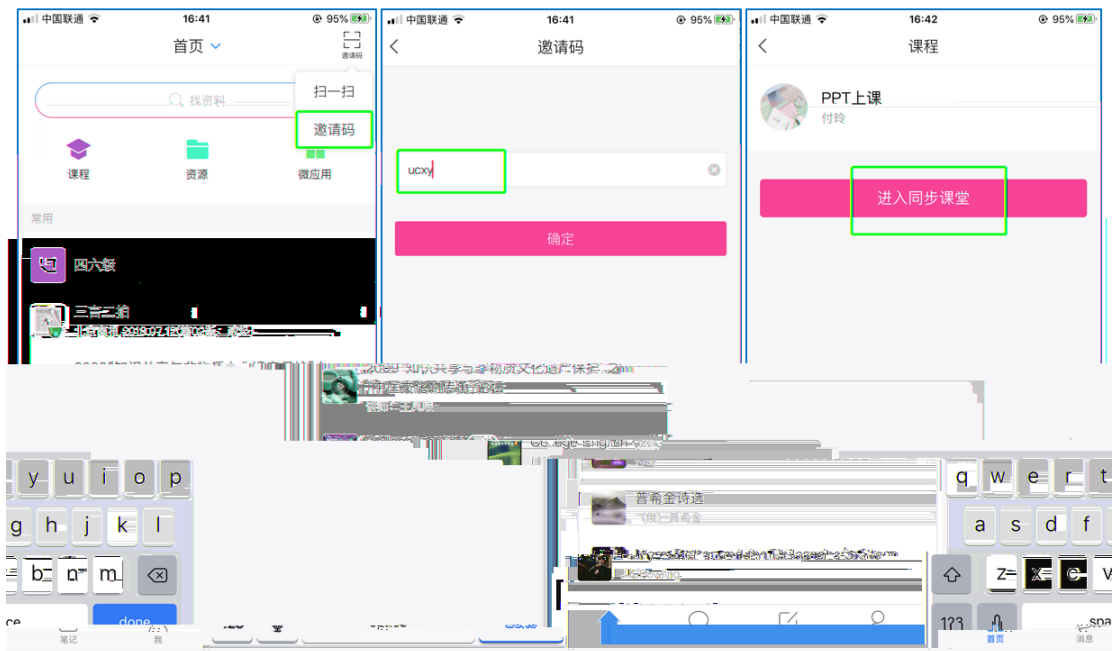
中国联通 16:41 95%
首页
邀请码
找资料
扫一扫
邀请码
课程 资源 微应用
常用
四六级
三言二拍

中国联通 16:41 95%
邀请码
ucxy
确定

中国联通 16:42 95%
课程
PPT上课
付玲
进入同步课堂

College English
普希金诗选
(俄)普希金

y u i o p
g h j k l
b n m
done
笔记 我

q w e r t
a s d f
z x c v
123
首页 消息